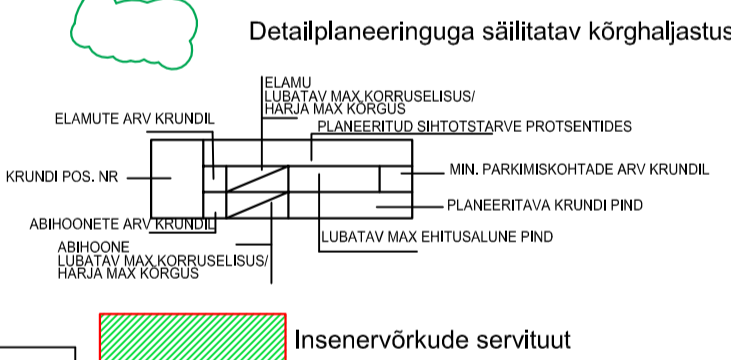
Detailplaneeringuga säilitatav kõrghaljastus

ELAMU
LUBATAV MAX KORRUSELISUS/
HARJA MAX KÕRGUS

ELAMUTE ARV KRUNDIL

PLANEERITUD SIHTOTSTARVE PROTSENTIDES

KRUNDI POS. NR

MIN. PARKIMISKOHTADE ARV KRUNDIL

PLANEERITAVA KRUNDI PIND

ABIHOONETE ARV KRUNDIL

ABIHOONE
LUBATAV MAX KORRUSELISUS/
HARJA MAX KÕRGUS

LUBATAV MAX EHITUSALUNE PIND

Insenervõrkude servituut